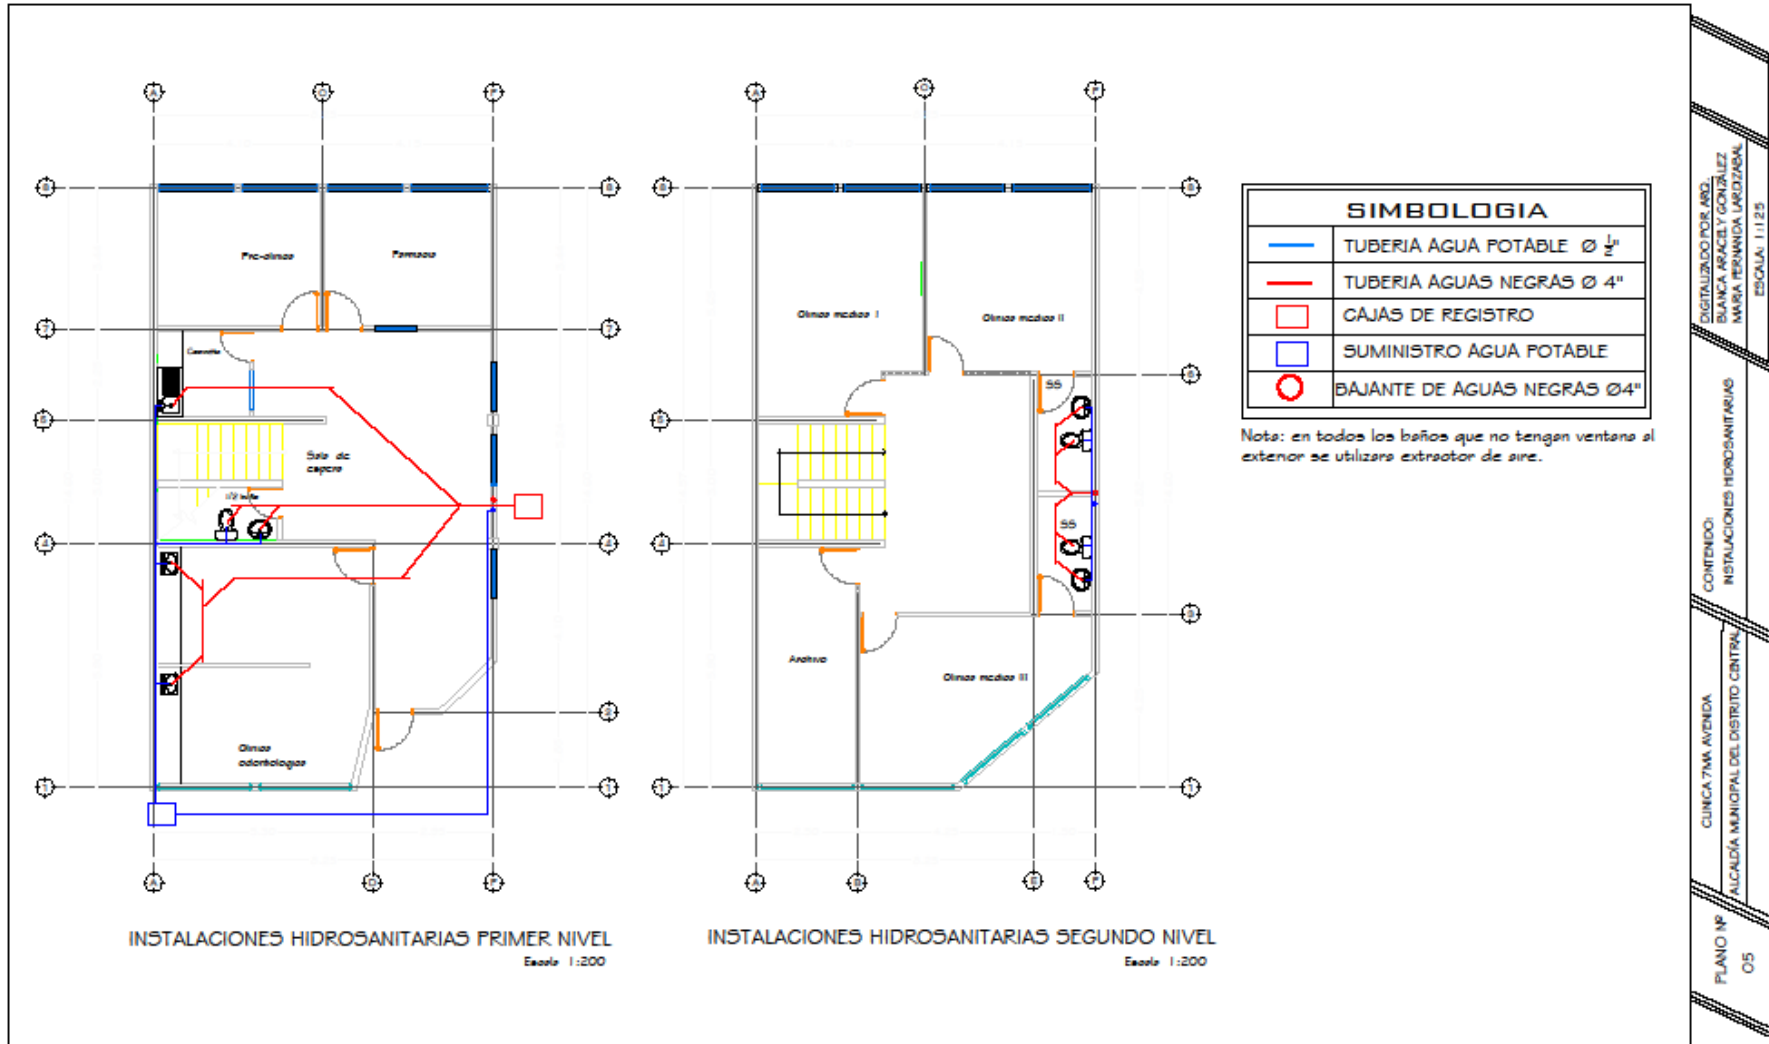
A
C
F
8
7
6
4
2
1
A
D
F

Pre-clinica
Farmacia
Caseta
Sala de espera
1/2 baño
Clinica odontologica

INSTALACIONES HIDROSANITARIAS PRIMER NIVEL
Escala 1:200

A
C
F
8
6
4
3
1
A
B
E
F

Clinica medica I
Clinica medica II
SS
SS
Archivo
Clinica medica III

INSTALACIONES HIDROSANITARIAS SEGUNDO NIVEL
Escala 1:200

| SIMBOLOGIA | |
|---|---|
| | TUBERIA AGUA POTABLE Ø $\frac{1}{2}$" |
| | TUBERIA AGUAS NEGRAS Ø 4" |
| | CAJAS DE REGISTRO |
| | SUMINISTRO AGUA POTABLE |
| | BAJANTE DE AGUAS NEGRAS Ø4" |

Nota: en todos los baños que no tengan ventana al exterior se utilizara extractor de aire.

DIGITALIZADO POR ARQ.
BLANCA ARACELY GONZALEZ
MARIA FERNANDA LARDIZABAL
ESCALA: 1:125

CONTENIDO:
INSTALACIONES HIDROSANITARIAS

CLINICA 7MA AVENIDA
ALCALDIA MUNICIPAL DEL DISTRITO CENTRAL

PLANO Nº
05